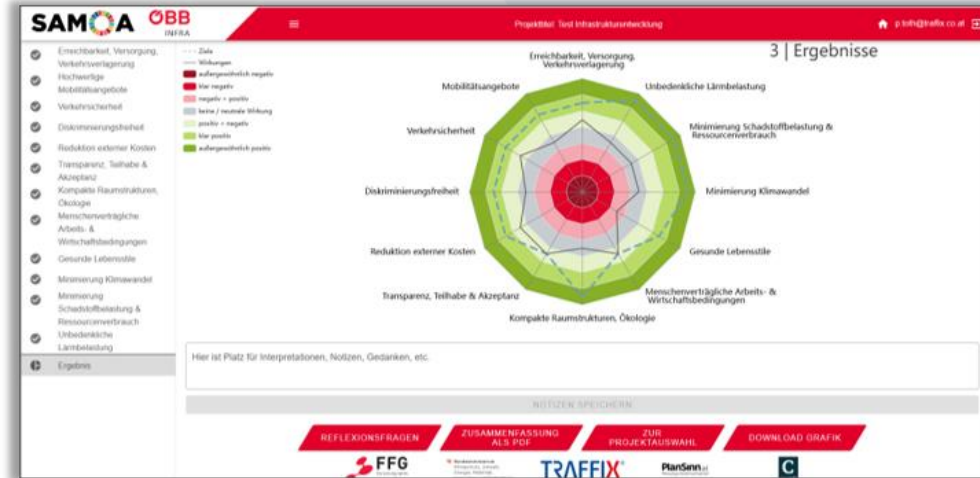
SAMOA ÖBB INFRA

Projekttitel: Test Infrastrukturentwicklung

p.toth@traffix.co.at

Erreichbarkeit, Versorgung, Verkehrsverlagerung
Hochwertige Mobilitätsangebote
Verkehrssicherheit
Diskriminierungsfreiheit
Reduktion externer Kosten
Transparenz, Teilhabe & Akzeptanz
Kompakte Raumstrukturen, Ökologie
Menschenverträgliche Arbeits- & Wirtschaftsbedingungen
Gesunde Lebensstile
Minimierung Klimawandel
Minimierung Schadstoffbelastung & Ressourcenverbrauch
Unbedenkliche Lärmbelastung
Ergebnis

Ziele
Wirkungen
außergewöhnlich negativ
klar negativ
negativ > positiv
keine / neutrale Wirkung
positiv > negativ
klar positiv
außergewöhnlich positiv

3 | Ergebnisse

Erreichbarkeit, Versorgung, Verkehrsverlagerung
Unbedenkliche Lärmbelastung
Minimierung Schadstoffbelastung & Ressourcenverbrauch
Minimierung Klimawandel
Gesunde Lebensstile
Menschenverträgliche Arbeits- & Wirtschaftsbedingungen
Kompakte Raumstrukturen, Ökologie
Transparenz, Teilhabe & Akzeptanz
Reduktion externer Kosten
Diskriminierungsfreiheit
Verkehrssicherheit
Mobilitätsangebote

Hier ist Platz für Interpretationen, Notizen, Gedanken, etc.

NOTIZEN SPEICHERN

REFLEXIONSFRAGEN
ZUSAMMENFASSUNG ALS PDF
ZUR PROJEKTAUSWAHL
DOWNLOAD GRAFIK

FFG
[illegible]
TRAFFIX
PlanSinn
C